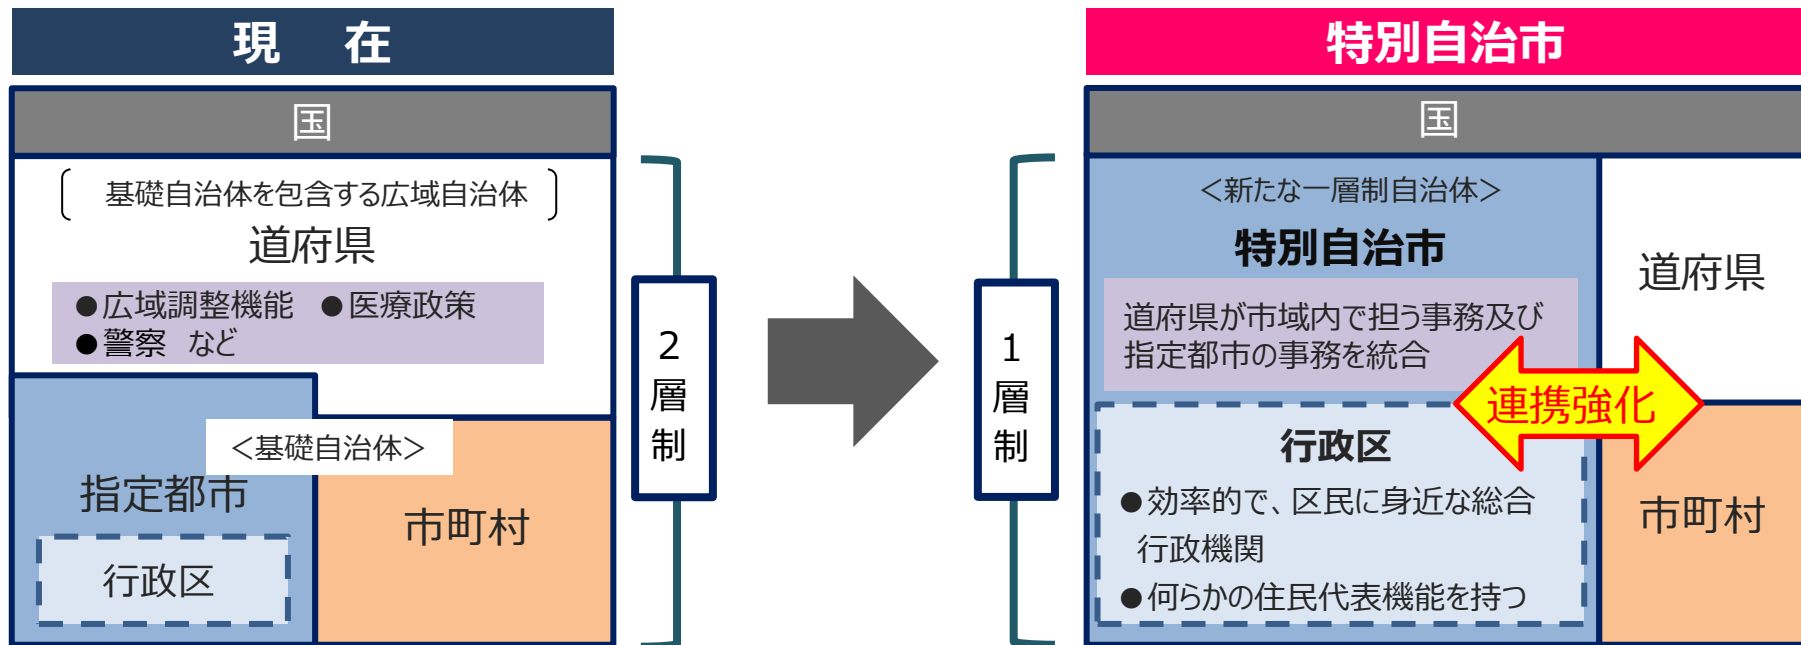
現　在

国

基礎自治体を包含する広域自治体
道府県

●広域調整機能　●医療政策
●警察　など

<基礎自治体>

指定都市

行政区

市町村

2
層
制

1
層
制

特別自治市

国

<新たな一層制自治体>
特別自治市

道府県が市域内で担う事務及び指定都市の事務を統合

道府県

連携強化

行政区

●効率的で、区民に身近な総合行政機関
●何らかの住民代表機能を持つ

市町村